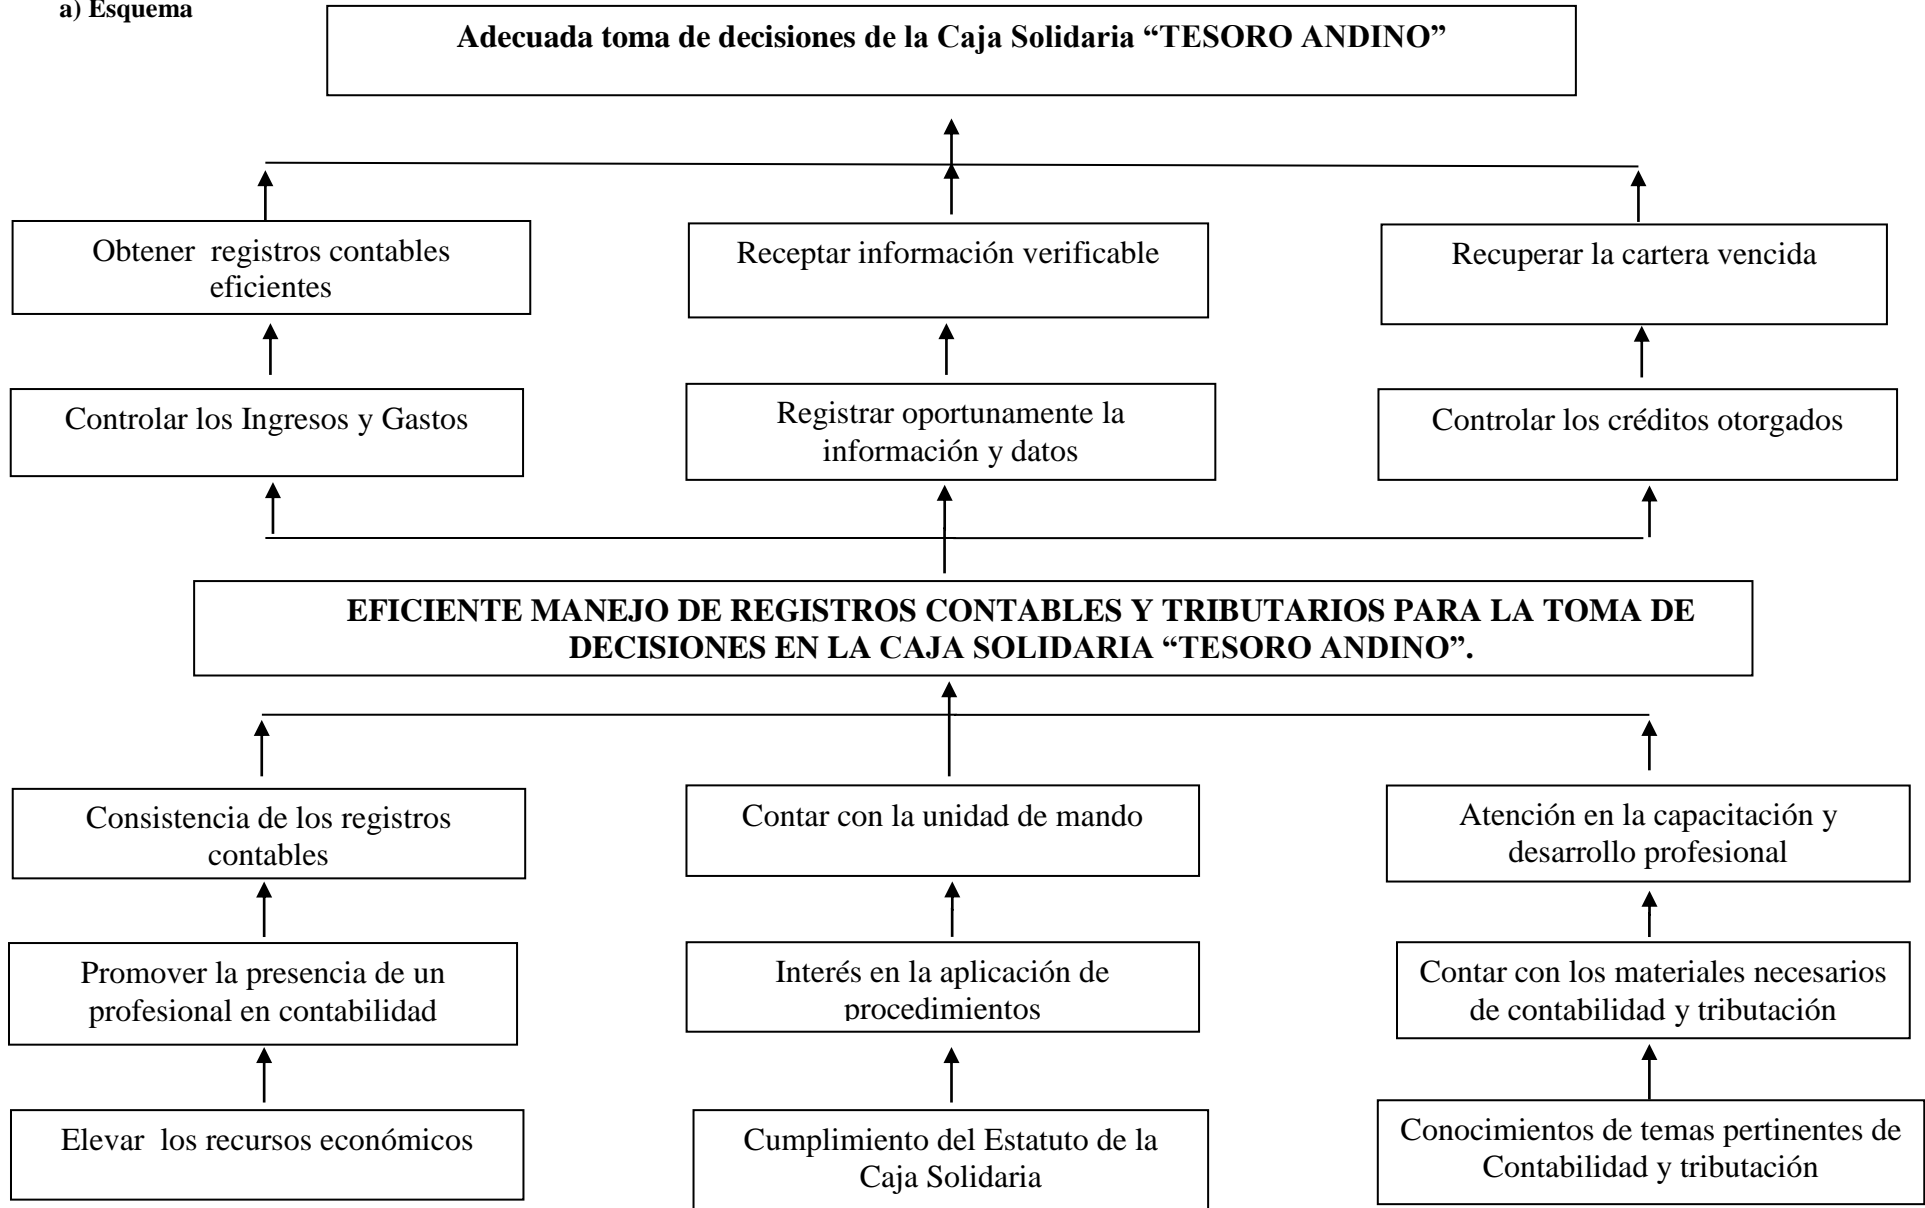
a) Esquema

Adecuada toma de decisiones de la Caja Solidaria “TESORO ANDINO”

Obtener registros contables eficientes

Receptar información verificable

Recuperar la cartera vencida

Controlar los Ingresos y Gastos

Registrar oportunamente la información y datos

Controlar los créditos otorgados

EFICIENTE MANEJO DE REGISTROS CONTABLES Y TRIBUTARIOS PARA LA TOMA DE DECISIONES EN LA CAJA SOLIDARIA “TESORO ANDINO”.

Consistencia de los registros contables

Contar con la unidad de mando

Atención en la capacitación y desarrollo profesional

Promover la presencia de un profesional en contabilidad

Interés en la aplicación de procedimientos

Contar con los materiales necesarios de contabilidad y tributación

Elevar los recursos económicos

Cumplimiento del Estatuto de la Caja Solidaria

Conocimientos de temas pertinentes de Contabilidad y tributación